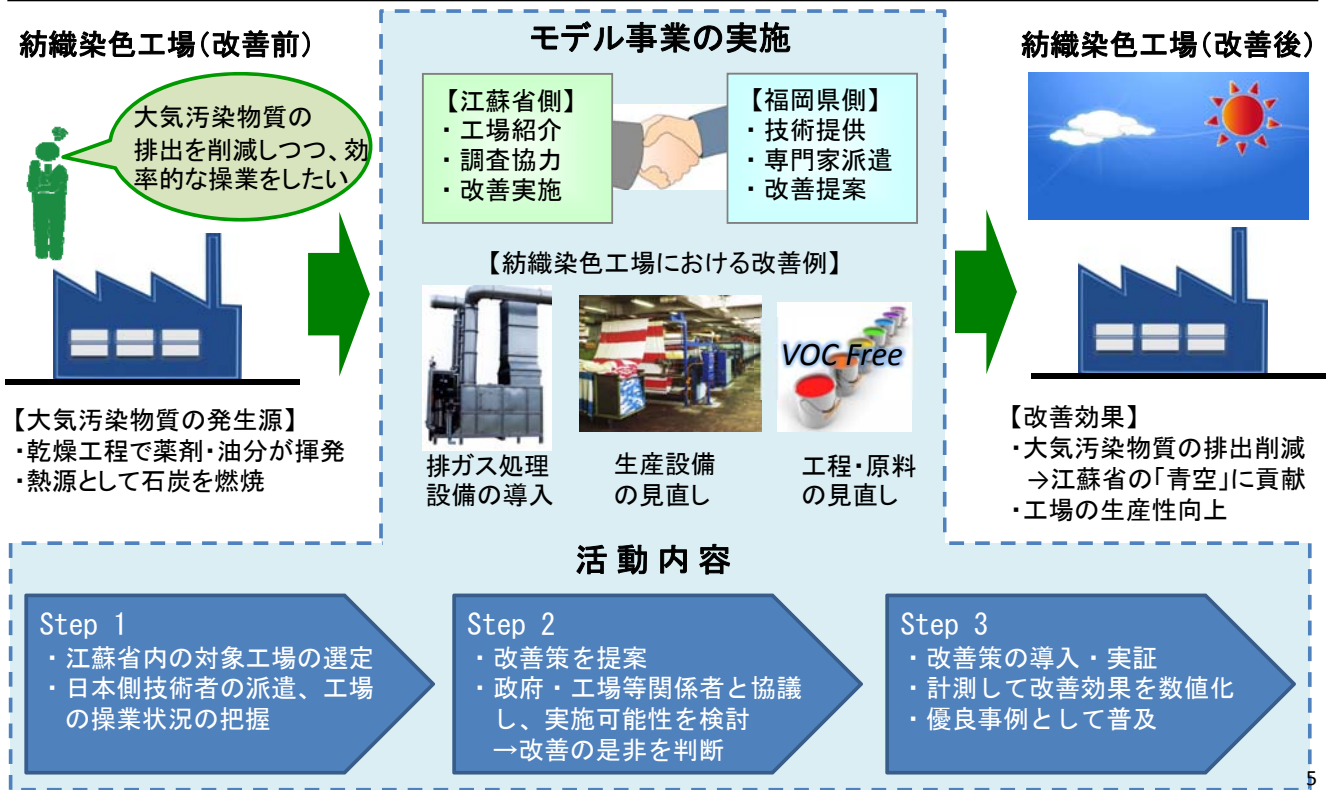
紡織染色工場（改善前）

大気汚染物質の排出を削減しつつ、効率的な操業をしたい

【大気汚染物質の発生源】
・乾燥工程で薬剤・油分が揮発
・熱源として石炭を燃焼

モデル事業の実施

【江蘇省側】
・工場紹介
・調査協力
・改善実施

【福岡県側】
・技術提供
・専門家派遣
・改善提案

【紡織染色工場における改善例】

VOC Free

排ガス処理設備の導入

生産設備の見直し

工程・原料の見直し

紡織染色工場（改善後）

【改善効果】
・大気汚染物質の排出削減
→江蘇省の「青空」に貢献
・工場の生産性向上

活動内容

Step 1
・江蘇省内の対象工場の選定
・日本側技術者の派遣、工場の操業状況の把握

Step 2
・改善策を提案
・政府・工場等関係者と協議し、実施可能性を検討
→改善の是非を判断

Step 3
・改善策の導入・実証
・計測して改善効果を数値化
・優良事例として普及

5